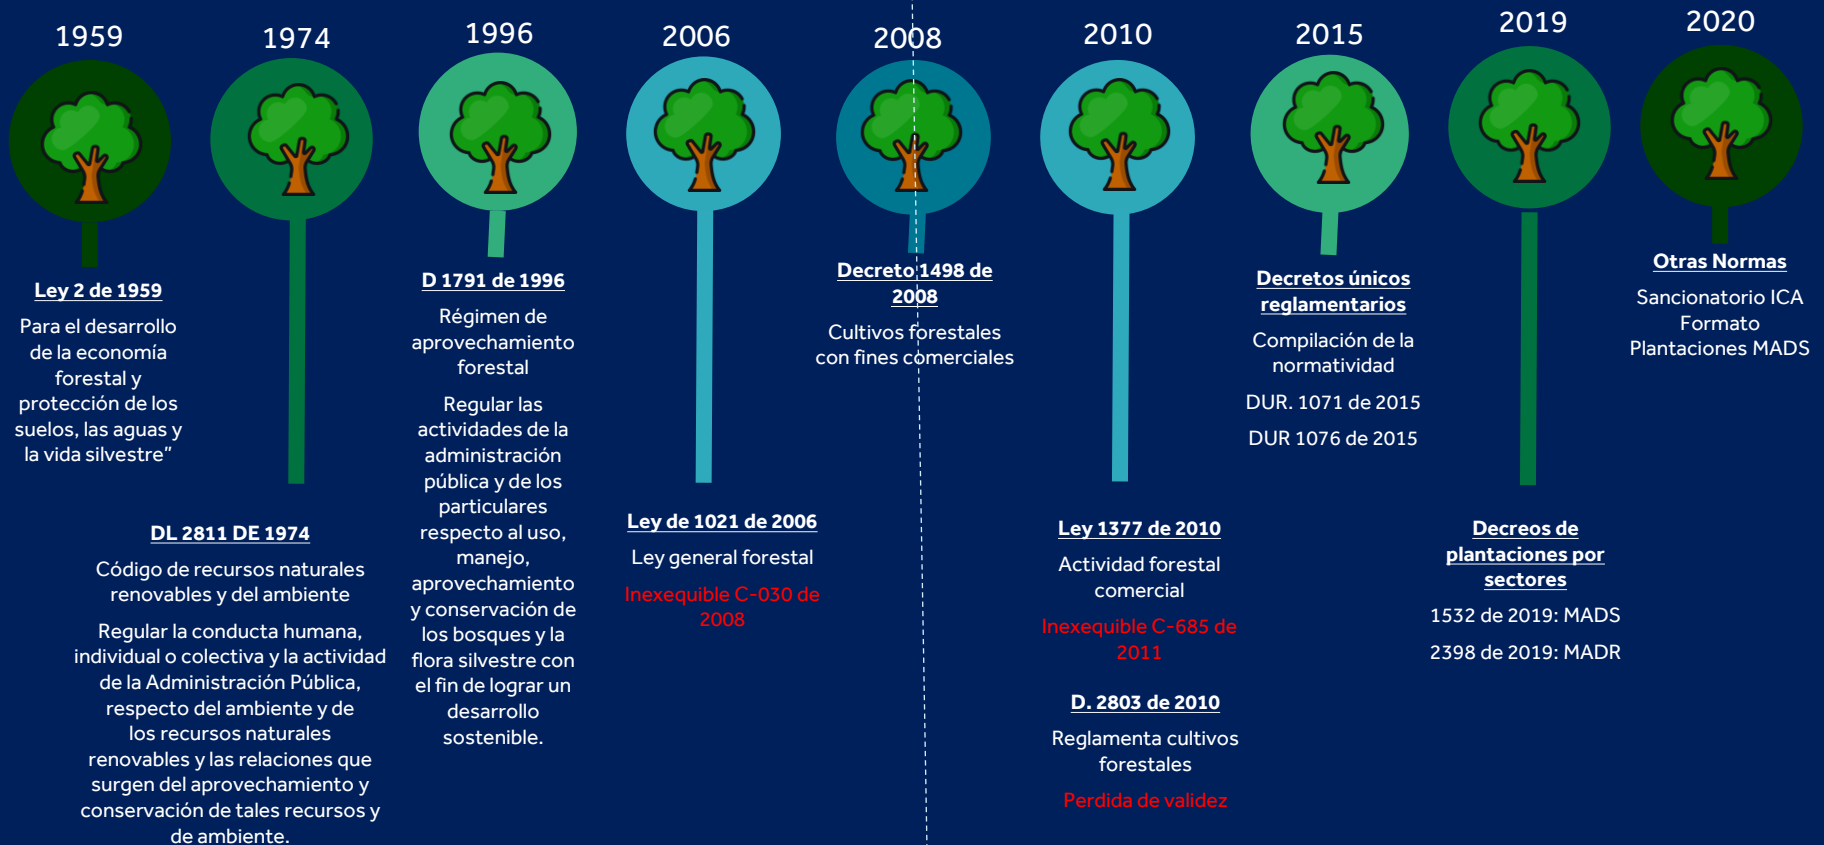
1959

Ley 2 de 1959

Para el desarrollo de la economía forestal y protección de los suelos, las aguas y la vida silvestre"

1974

DL 2811 DE 1974

Código de recursos naturales renovables y del ambiente

Regular la conducta humana, individual o colectiva y la actividad de la Administración Pública, respecto del ambiente y de los recursos naturales renovables y las relaciones que surgen del aprovechamiento y conservación de tales recursos y de ambiente.

1996

D 1791 de 1996

Régimen de aprovechamiento forestal

Regular las actividades de la administración pública y de los particulares respecto al uso, manejo, aprovechamiento y conservación de los bosques y la flora silvestre con el fin de lograr un desarrollo sostenible.

2006

Ley de 1021 de 2006

Ley general forestal

Inexequible C-030 de 2008

2008

Decreto 1498 de 2008

Cultivos forestales con fines comerciales

2010

Ley 1377 de 2010

Actividad forestal comercial

Inexequible C-685 de 2011

D. 2803 de 2010

Reglamenta cultivos forestales

Perdida de validez

2015

Decretos únicos reglamentarios

Compilación de la normatividad

DUR. 1071 de 2015

DUR 1076 de 2015

2019

Decreos de plantaciones por sectores

1532 de 2019: MADS

2398 de 2019: MADR

2020

Otras Normas

Sancionatorio ICA
Formato
Plantaciones MADS